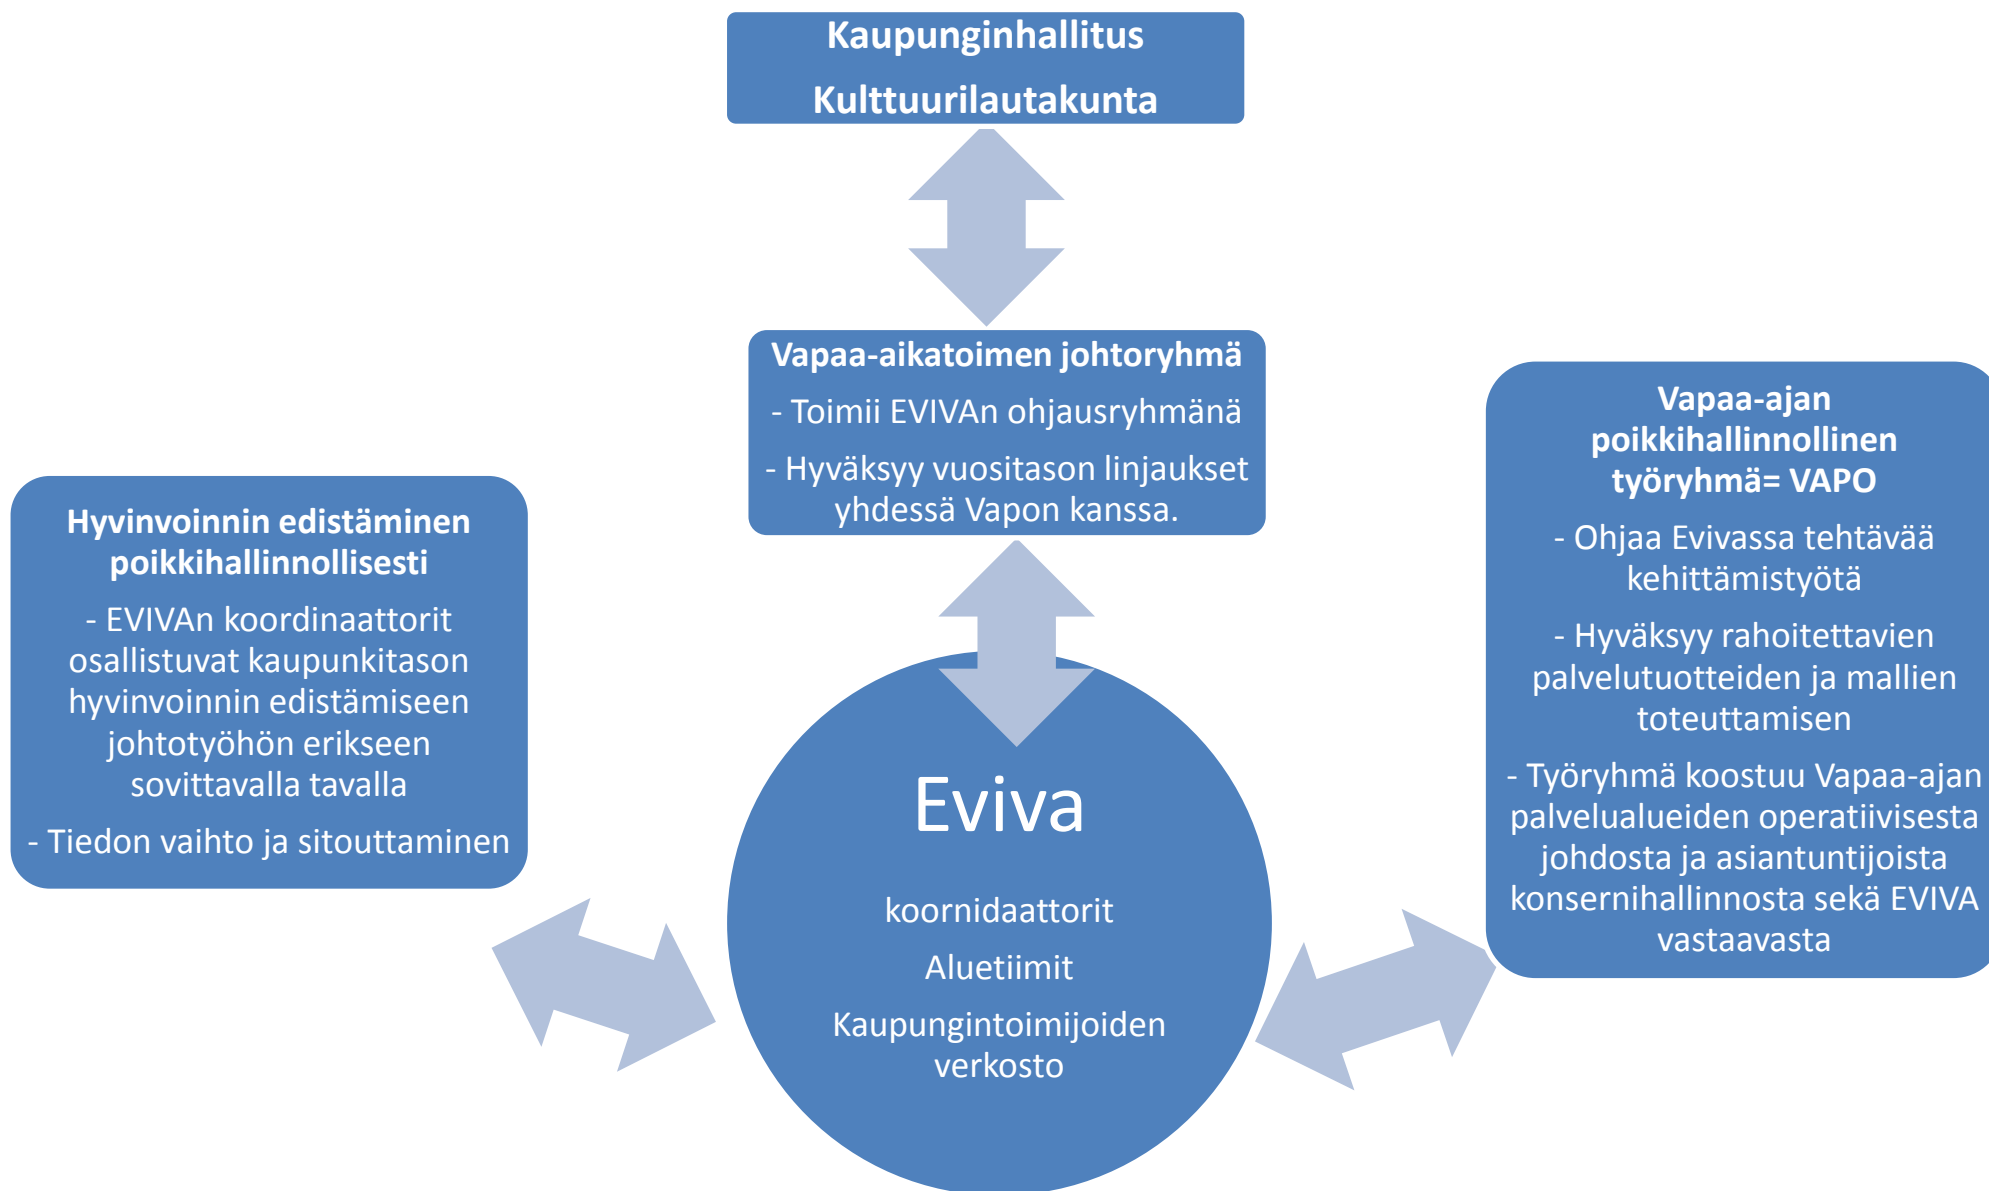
Kaupunginhallitus
Kulttuurilautakunta

Vapaa-aikatoimen johtoryhmä
- Toimii EVIVAn ohjausryhmänä
- Hyväksyy vuositason linjaukset yhdessä Vapon kanssa.

Hyvinvoinnin edistäminen poikkihallinnollisesti
- EVIVAn koordinaattorit osallistuvat kaupunkitason hyvinvoinnin edistämiseen johtotyöhön erikseen sovittavalla tavalla
- Tiedon vaihto ja sitouttaminen

Vapaa-ajan poikkihallinnollinen työryhmä= VAPO
- Ohjaa Evivassa tehtävää kehittämistyötä
- Hyväksyy rahoitettavien palvelutuotteiden ja mallien toteuttamisen
- Työryhmä koostuu Vapaa-ajan palvelualueiden operatiivisesta johdosta ja asiantuntijoista konsernihallinnosta sekä EVIVA vastaavasta

Eviva
koornidaattorit
Aluetiimit
Kaupungintoimijoiden verkosto